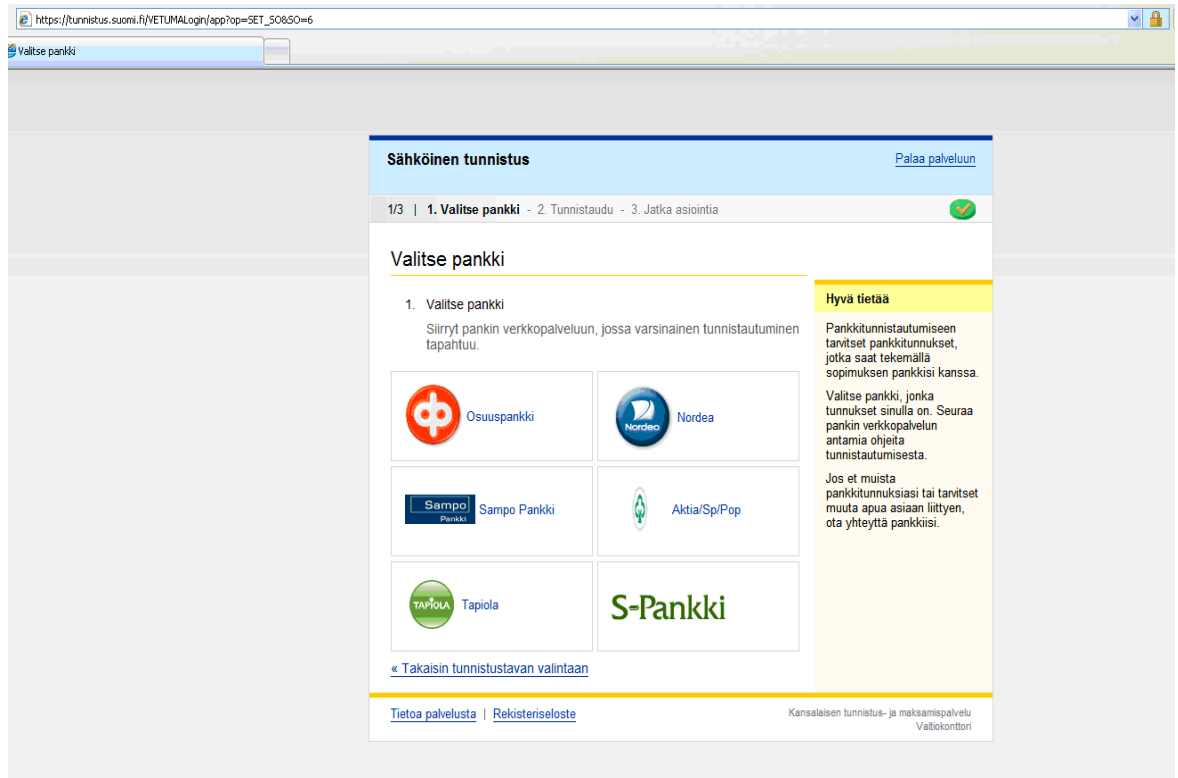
https://tunnistus.suomi.fi/VETUMALogin/app?op=SET_SO&SO=6

Valitse pankki

Sähköinen tunnistus

Palaa palveluun

1/3 | 1. Valitse pankki - 2. Tunnistaudu - 3. Jatka asiointia

Valitse pankki

1. Valitse pankki

Siirryt pankin verkkopalveluun, jossa varsinainen tunnistautuminen tapahtuu.

Osuuspankki

Nordea

Nordea

Sampo Pankki

Sampo Pankki

Aktia/Sp/Pop

TAPIOLA

Tapiola

S-Pankki

« Takaisin tunnistustavan valintaan

Hyvä tietää

Pankkitunnistautumiseen tarvitset pankkitunnukset, jotka saat tekemällä sopimuksen pankkisi kanssa.

Valitse pankki, jonka tunnukset sinulla on. Seuraa pankin verkkopalvelun antamia ohjeita tunnistautumisesta.

Jos et muista pankkitunnuksiasi tai tarvitset muuta apua asiaan liittyen, ota yhteyttä pankkiisi.

Tietoa palvelusta | Rekisteriseloste

Kansalaisen tunnistus- ja maksamispalvelu
Valtiokonttori